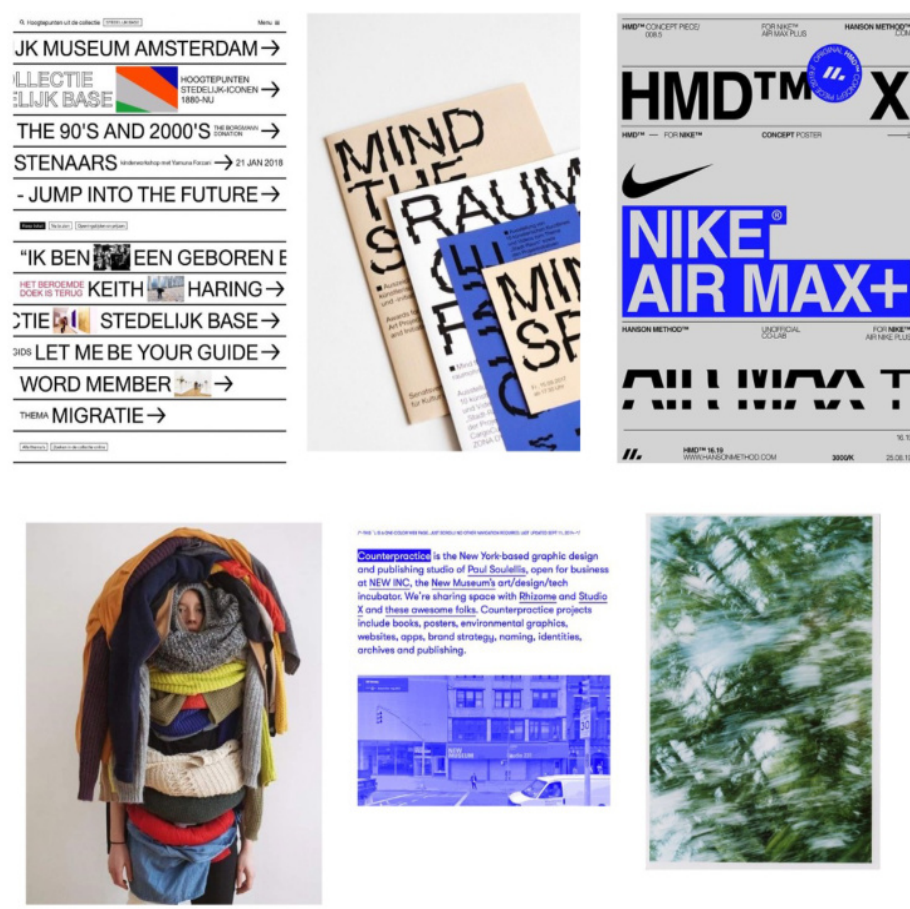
Hoogtepunten uit de collectie Menu

IJK MUSEUM AMSTERDAM →

LLECTIE ELIJK BASE HOOGTEPUNTEN STEDELIJK-ICONEN 1880-NU

THE 90'S AND 2000'S THE BORGMANN DONATION →

STENAARS kinderworkshop met Yamuna Forzani → 21 JAN 2018

- JUMP INTO THE FUTURE →

"IK BEN EEN GEBOREN E

HET BEROEMDE DOEK IS TERUG KEITH HARING →

CTIE STEDELIJK BASE →

GIDS LET ME BE YOUR GUIDE →

WORD MEMBER →

THEMA MIGRATIE →

MIND THE S

RAUM

MIND SP

HMD™ CONCEPT PIECE 008.5 FOR NIKE™ AIR MAX PLUS HANSON METHOD™

HMD™ X

HMD™ — FOR NIKE™ CONCEPT POSTER

NIKE® AIR MAX+

HANSON METHOD™ UNOFFICIAL CO-LAB FOR NIKE™ AIR NIKE PLUS

HMD™ 16.19 WWW.HANSONMETHOD.COM 3000/K 25.06.1

Counterpractice is the New York-based graphic design and publishing studio of Paul Soulellis, open for business at NEW INC, the New Museum's art/design/tech incubator. We're sharing space with Rhizome and Studio X and these awesome folks. Counterpractice projects include books, posters, environmental graphics, websites, apps, brand strategy, naming, identities, archives and publishing.